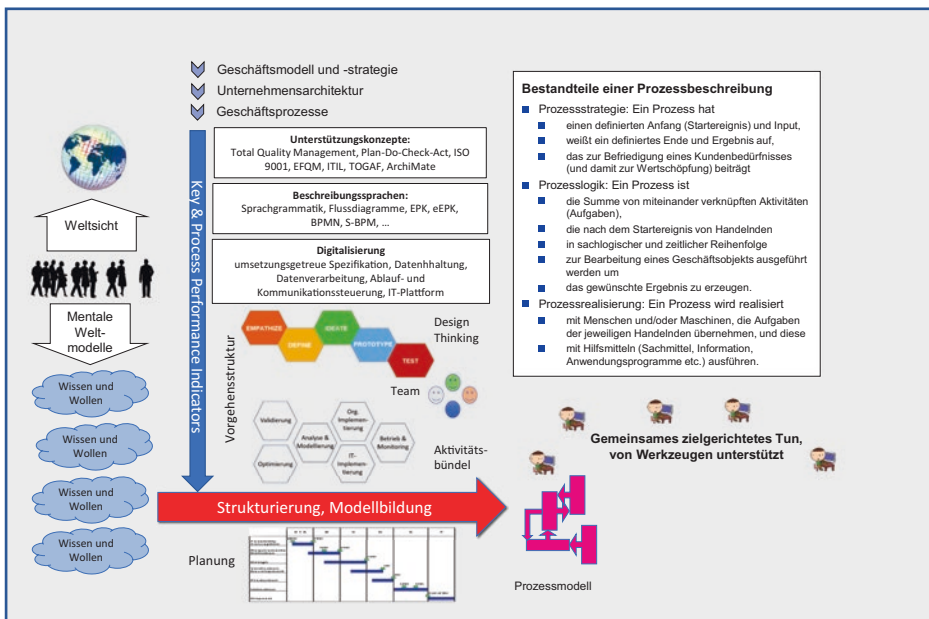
Geschäftsmodell und -strategie
Unternehmensarchitektur
Geschäftsprozesse

Unterstützungskonzepte:
Total Quality Management, Plan-Do-Check-Act, ISO 9001, EFQM, ITIL, TOGAF, ArchiMate

Beschreibungssprachen:
Sprachgrammatik, Flussdiagramme, EPK, eEPK, BPMN, S-BPM, …

Digitalisierung
umsetzungsgetreue Spezifikation, Datenhaltung, Datenverarbeitung, Ablauf- und Kommunikationssteuerung, IT-Plattform

Key & Process Performance Indicators

Weltsicht

Mentale Welt-modelle

Wissen und Wollen

Wissen und Wollen

Wissen und Wollen

Wissen und Wollen

EMPATHIZE
DEFINE
IDEATE
PROTOTYPE
TEST

Design Thinking

Vorgehensstruktur

Team

Validierung
Analyse & Modellierung
Org. Implementierung
Betrieb & Monitoring
Optimierung
IT-Implementierung

Aktivitäts-bündel

Strukturierung, Modellbildung

Planung

Bestandteile einer Prozessbeschreibung
Prozessstrategie: Ein Prozess hat
einen definierten Anfang (Startereignis) und Input,
weißt ein definiertes Ende und Ergebnis auf,
das zur Befriedigung eines Kundenbedürfnisses (und damit zur Wertschöpfung) beiträgt
Prozesslogik: Ein Prozess ist
die Summe von miteinander verknüpften Aktivitäten (Aufgaben),
die nach dem Startereignis von Handelnden
in sachlogischer und zeitlicher Reihenfolge
zur Bearbeitung eines Geschäftsobjekts ausgeführt werden um
das gewünschte Ergebnis zu erzeugen.
Prozessrealisierung: Ein Prozess wird realisiert
mit Menschen und/oder Maschinen, die Aufgaben der jeweiligen Handelnden übernehmen, und diese
mit Hilfsmitteln (Sachmittel, Information, Anwendungsprogramme etc.) ausführen.

Gemeinsames zielgerichtetes Tun, von Werkzeugen unterstützt

Prozessmodell